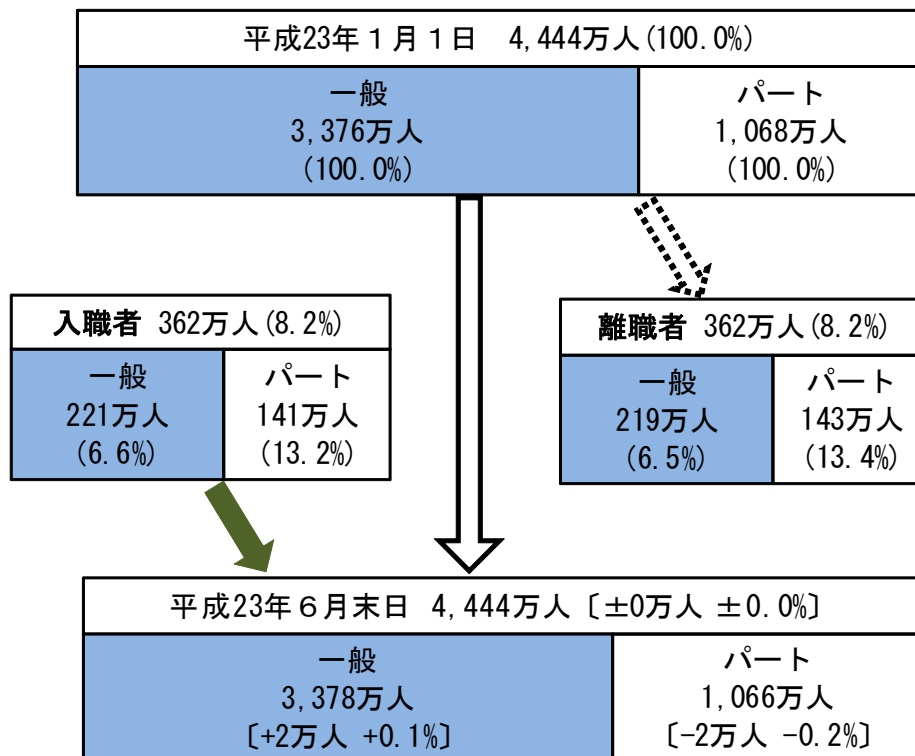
平成23年１月１日　4,444万人(100.0%)

一般
3,376万人
(100.0%)

パート
1,068万人
(100.0%)

入職者 362万人(8.2%)

一般
221万人
(6.6%)

パート
141万人
(13.2%)

離職者 362万人(8.2%)

一般
219万人
(6.5%)

パート
143万人
(13.4%)

平成23年６月末日 4,444万人〔±0万人 ±0.0%〕

一般
3,378万人
〔+2万人 +0.1%〕

パート
1,066万人
〔-2万人 -0.2%〕